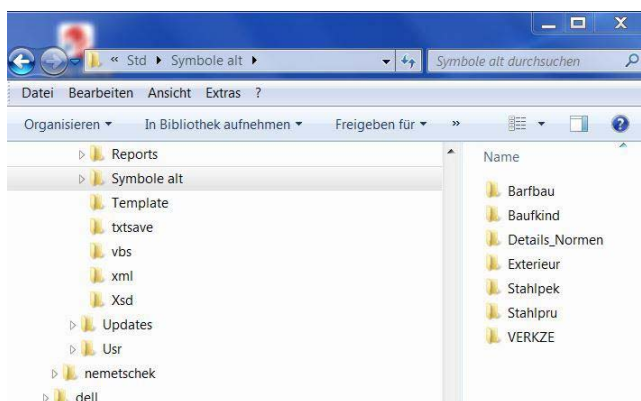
« Std ▸ Symbole alt ▸

Symbole alt durchsuchen

Datei Bearbeiten Ansicht Extras ?

Organisieren ▾ In Bibliothek aufnehmen ▾ Freigeben für ▾ »

Reports
Symbole alt
Template
txtsave
vbs
xml
Xsd
Updates
Usr
nemetschek
dell

Name

Barfbau
Baufkind
Details_Normen
Exterieur
Stahlpek
Stahlpru
VERKZE